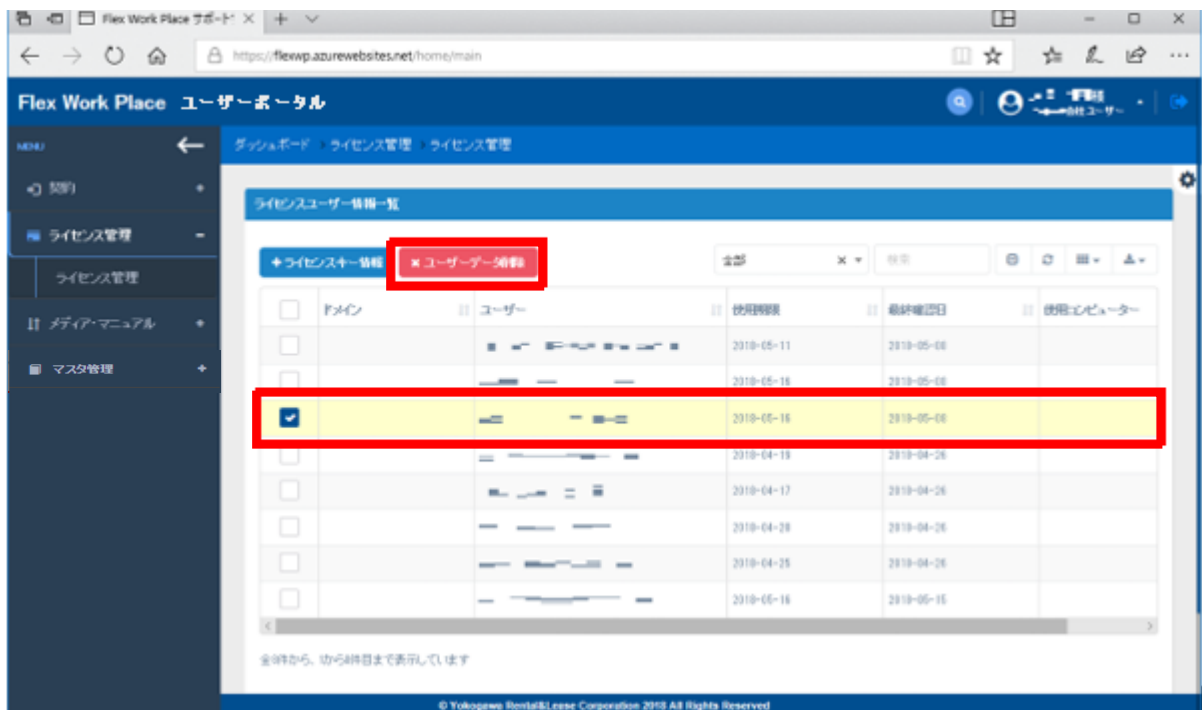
Flex Work Place サポート ×

https://flexwp.azurewebsites.net/home/main

Flex Work Place ユーザーポータル

MENU

契約

ライセンス管理

ライセンス管理

メディア・マニュアル

マスタ管理

ダッシュボード ライセンス管理 ライセンス管理

ライセンスユーザー情報一覧

+ライセンスキー情報

× ユーザーデータ削除

全部

検索

| | ドメイン | ユーザー | 使用期限 | 最終確認日 | 使用コンピューター |
|---|---|---|---|---|---|
| | | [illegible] | 2018-05-11 | 2018-05-08 | |
| | | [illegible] | 2018-05-16 | 2018-05-08 | |
| ✔ | | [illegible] | 2018-05-16 | 2018-05-08 | |
| | | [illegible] | 2018-04-19 | 2018-04-26 | |
| | | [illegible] | 2018-04-17 | 2018-04-26 | |
| | | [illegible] | 2018-04-28 | 2018-04-26 | |
| | | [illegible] | 2018-04-25 | 2018-04-26 | |
| | | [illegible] | 2018-05-16 | 2018-05-15 | |

全8件から、1から8件目まで表示しています

© Yokogawa Rental&Lease Corporation 2018 All Rights Reserved